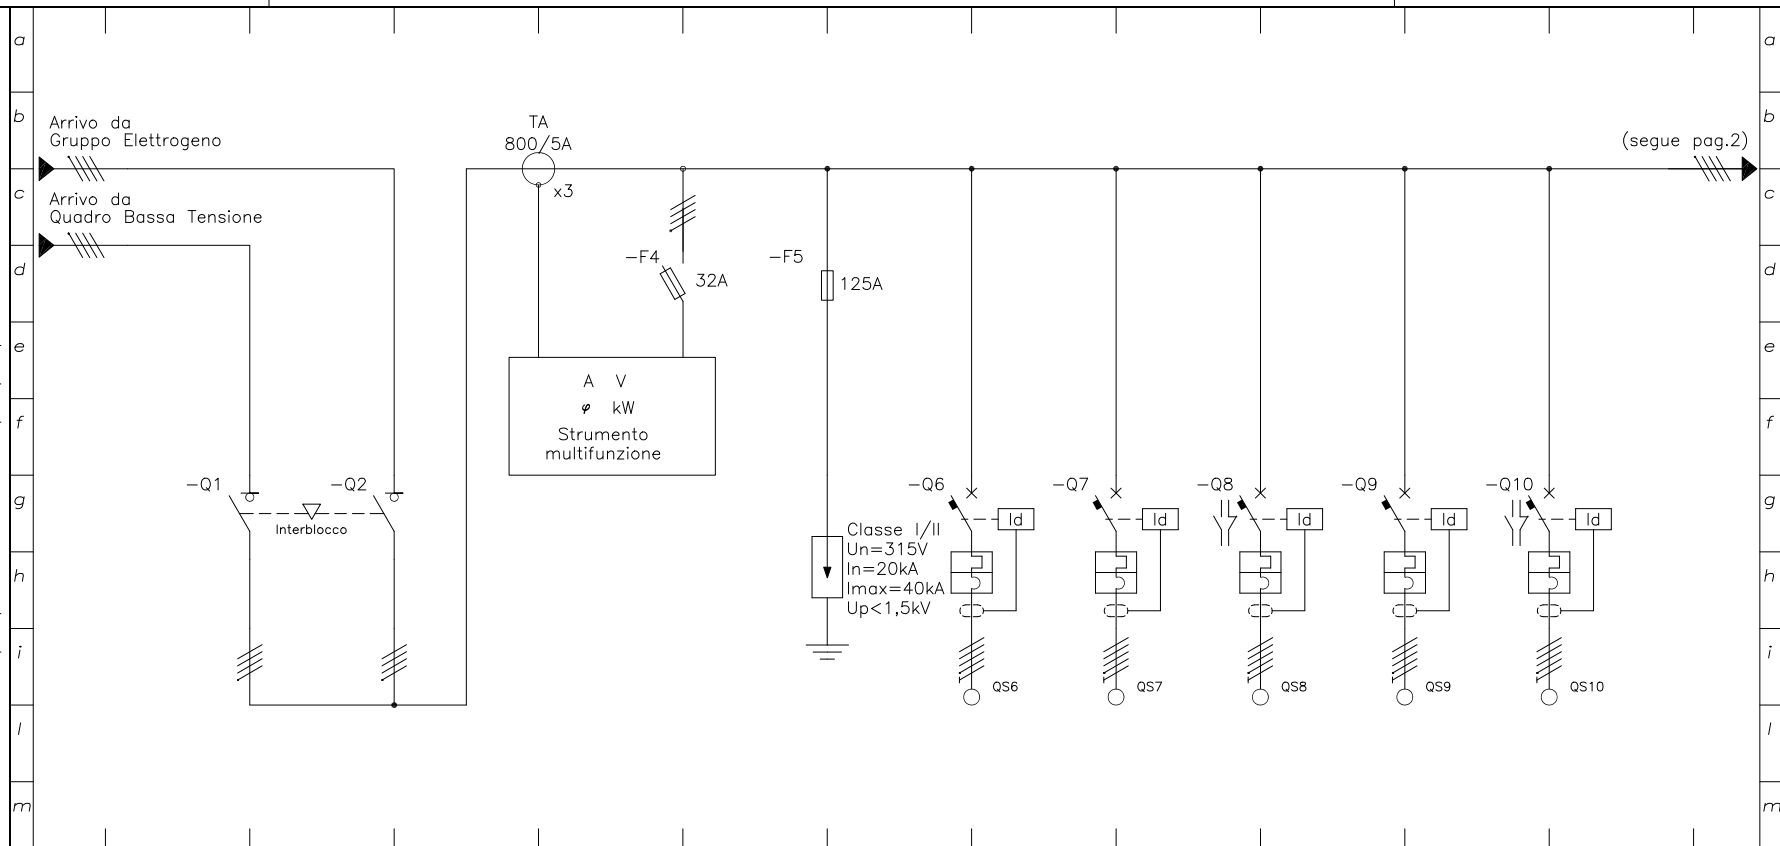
a
b
c
d
e
f
g
h
i
l
m

Arrivo da
Gruppo Elettrogeno

Arrivo da
Quadro Bassa Tensione

TA
800/5A
x3

−F4
32A

−F5
125A

(segue pag.2)

A V
φ kW
Strumento
multifunzione

−Q1
−Q2
Interblocco

Classe I/II
Un=315V
In=20kA
Imax=40kA
Up<1,5kV

−Q6
Id
QS6

−Q7
Id
QS7

−Q8
Id
QS8

−Q9
Id
QS9

−Q10
Id
QS10

a
b
c
d
e
f
g
h
i
l
m